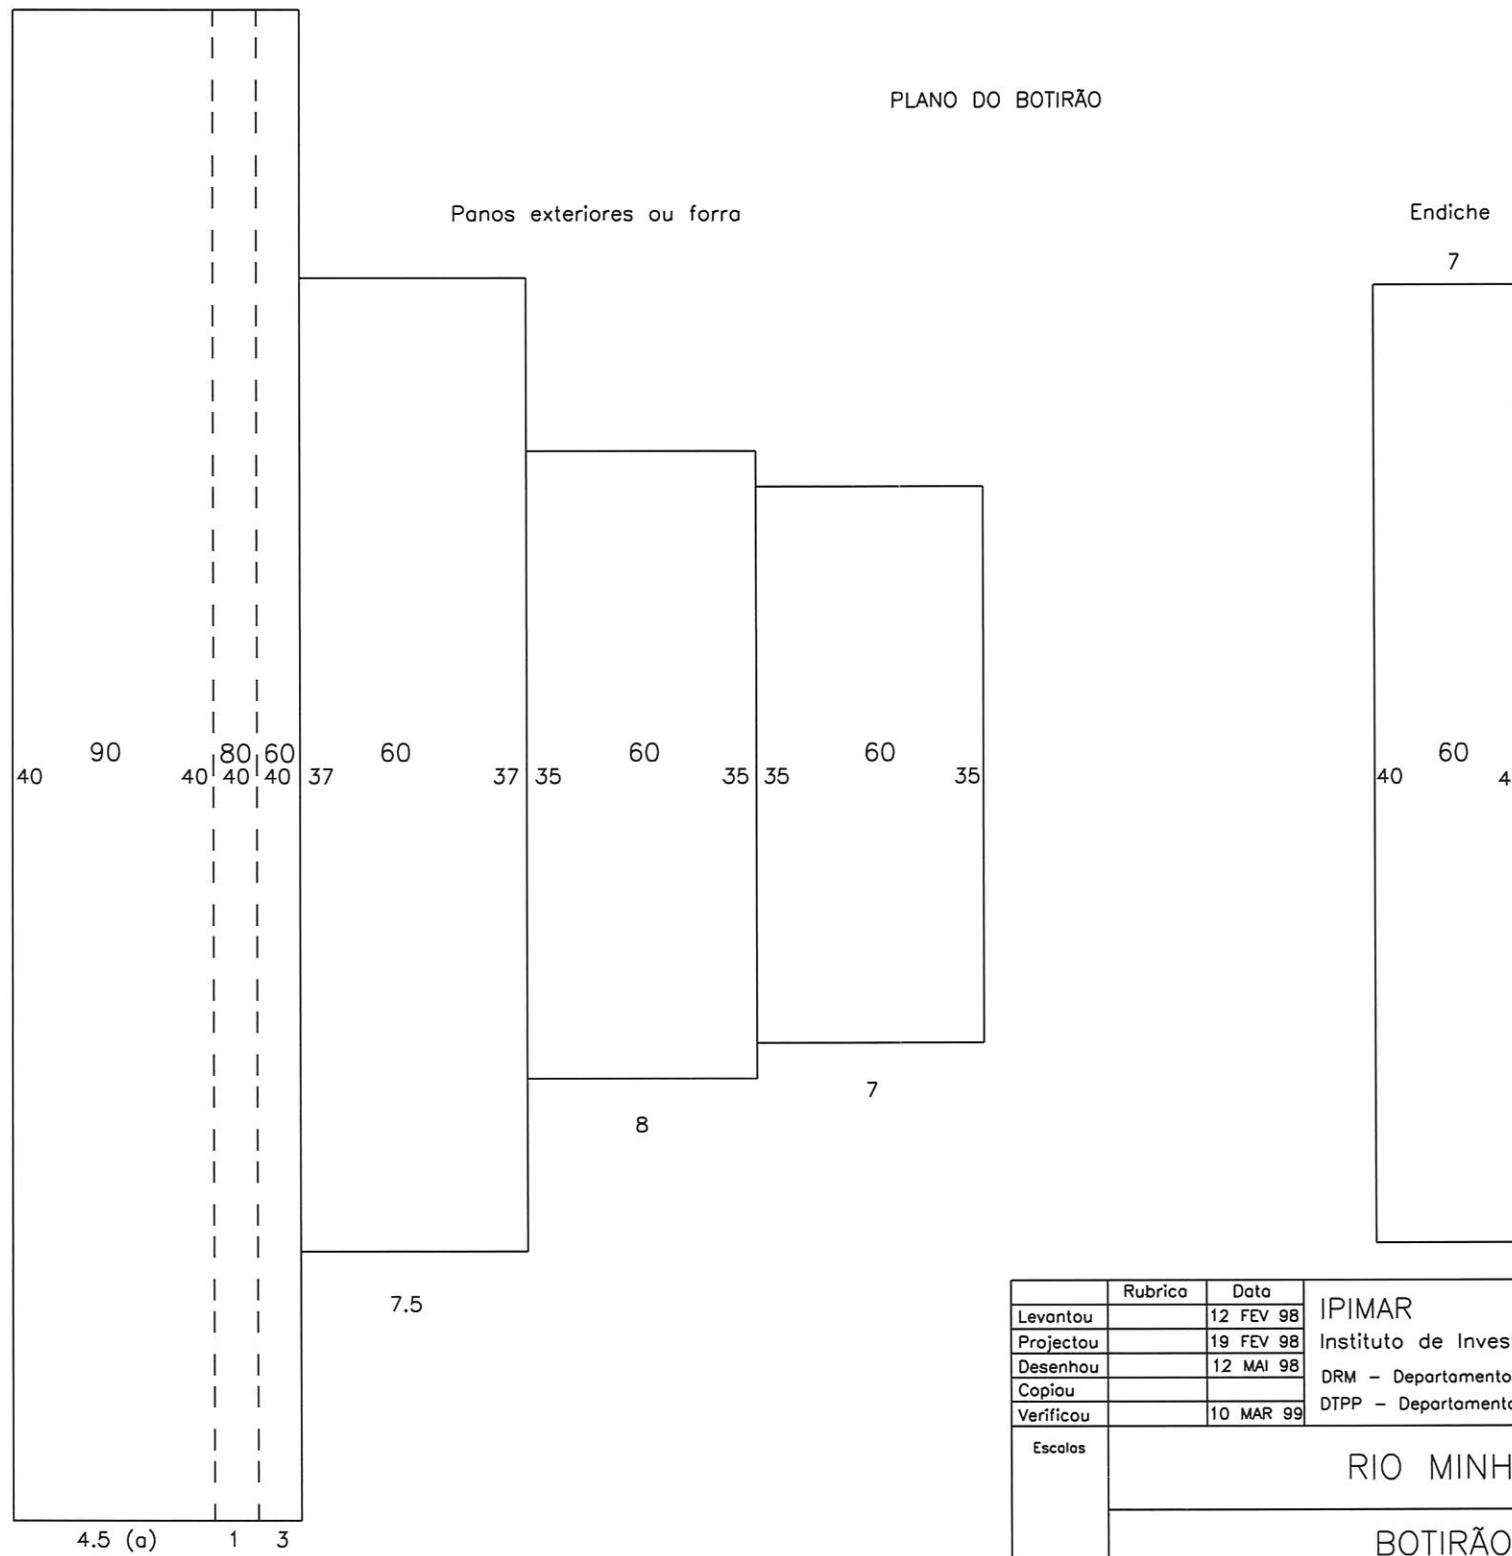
PLANO DO BOTIRÃO

Panos exteriores ou forra

Endiche

7

40 90 40 80 40 60 40 37 60 37 35 60 35 35 60 35

40 60 4

7.5

8

7

4.5 (a) 1 3

| | Rubrica | Data |
|---|---|---|
| Levantou | | 12 FEV 98 |
| Projectou | | 19 FEV 98 |
| Desenhou | | 12 MAI 98 |
| Copiou | | |
| Verificou | | 10 MAR 99 |

IPIMAR
Instituto de Inves
DRM – Departamento
DTPP – Departamento

Escalas

RIO MINH

BOTIRÃO